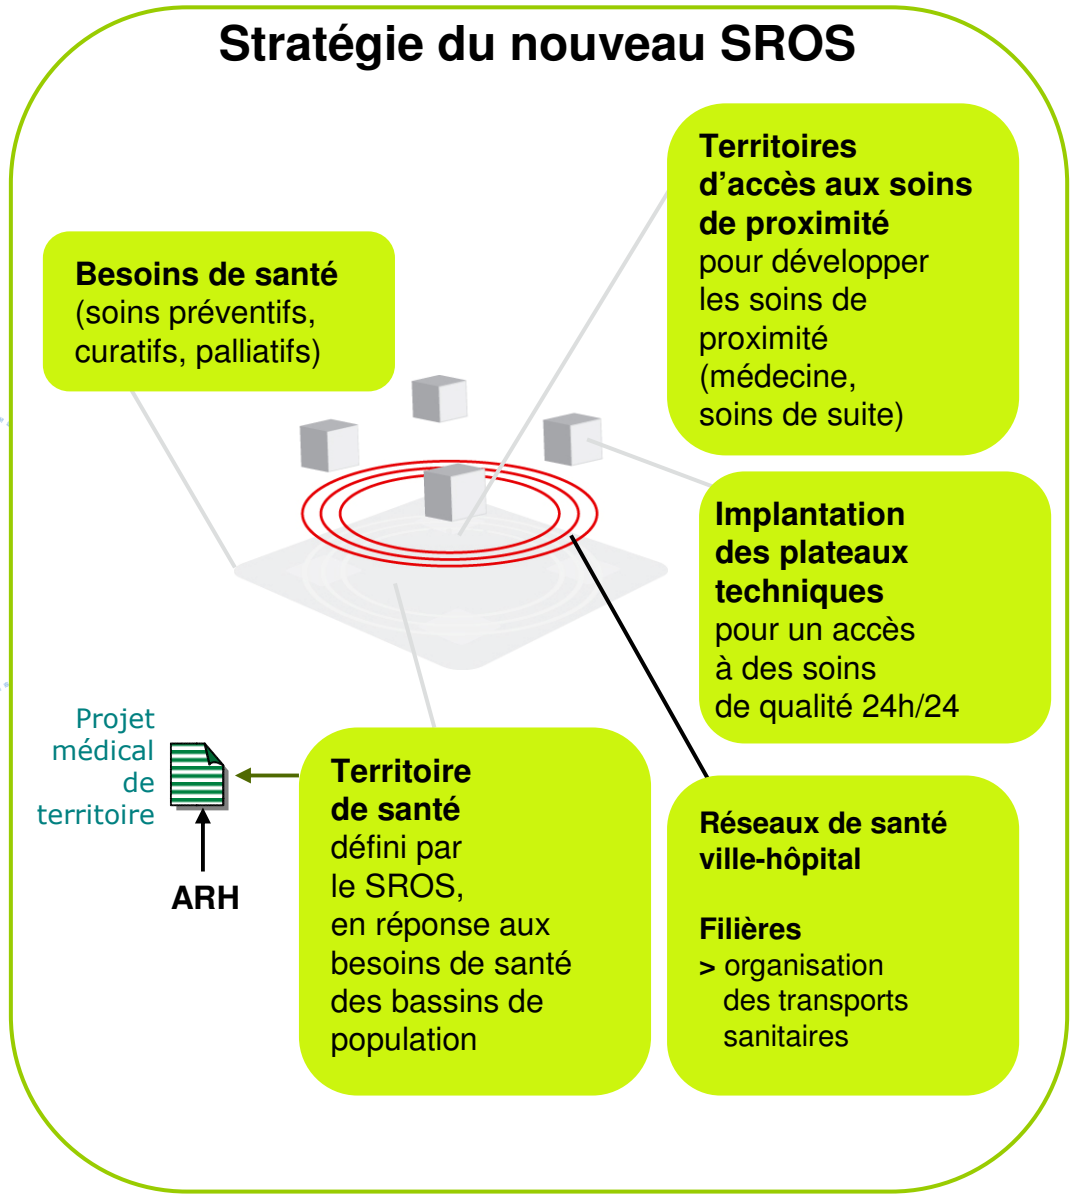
Stratégie du nouveau SROS

Besoins de santé
(soins préventifs, curatifs, palliatifs)

Territoires d'accès aux soins de proximité
pour développer les soins de proximité (médecine, soins de suite)

Implantation des plateaux techniques
pour un accès à des soins de qualité 24h/24

Projet médical de territoire

ARH

Territoire de santé
défini par le SROS, en réponse aux besoins de santé des bassins de population

Réseaux de santé ville-hôpital

Filières
> organisation des transports sanitaires